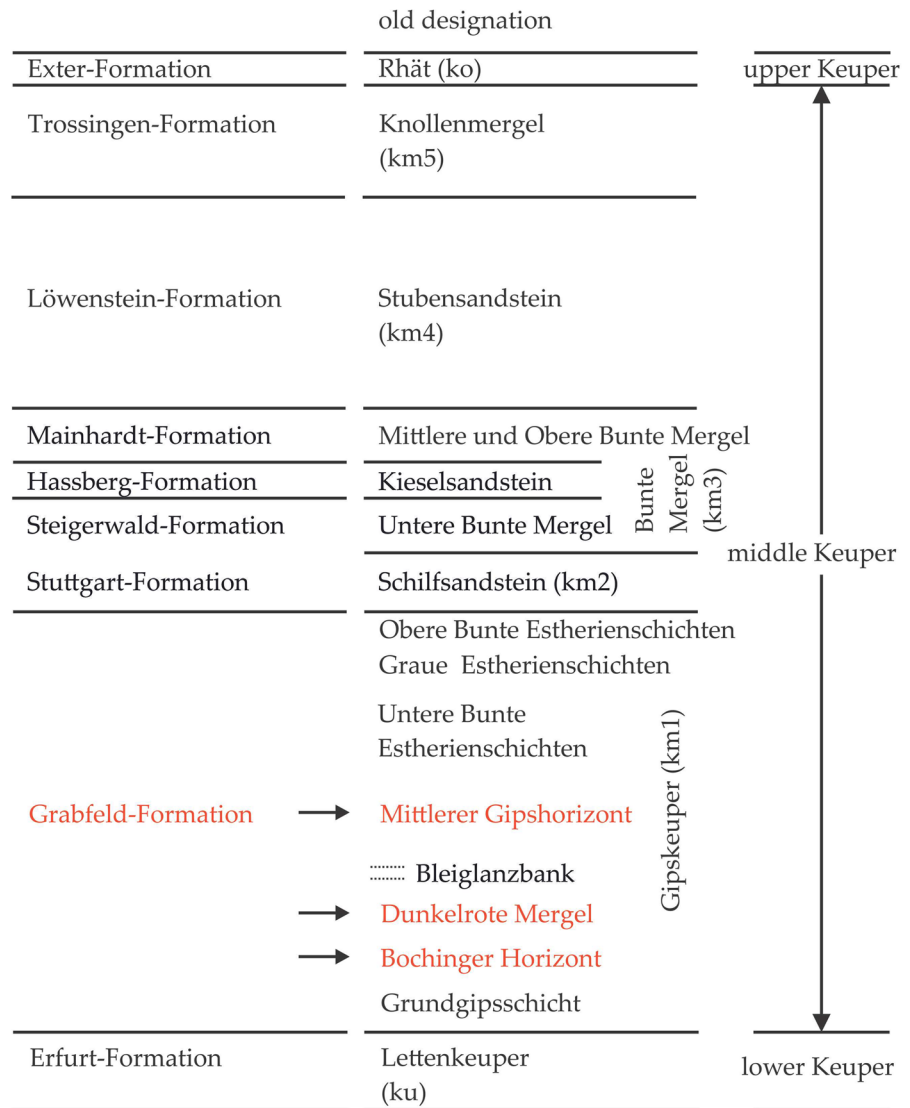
old designation

Exter-Formation
Rhät (ko)
upper Keuper

Trossingen-Formation
Knollenmergel (km5)

Löwenstein-Formation
Stubensandstein (km4)

Mainhardt-Formation
Mittlere und Obere Bunte Mergel

Hassberg-Formation
Kieselsandstein

Steigerwald-Formation
Untere Bunte Mergel

Bunte Mergel (km3)

middle Keuper

Stuttgart-Formation
Schilfsandstein (km2)

Obere Bunte Estherienschichten
Graue Estherienschichten

Untere Bunte Estherienschichten

Grabfeld-Formation
Mittlerer Gipshorizont

Bleiglanzbank

Dunkelrote Mergel

Bochinger Horizont

Grundgipsschicht

Gipskeuper (km1)

Erfurt-Formation
Lettenkeuper (ku)
lower Keuper